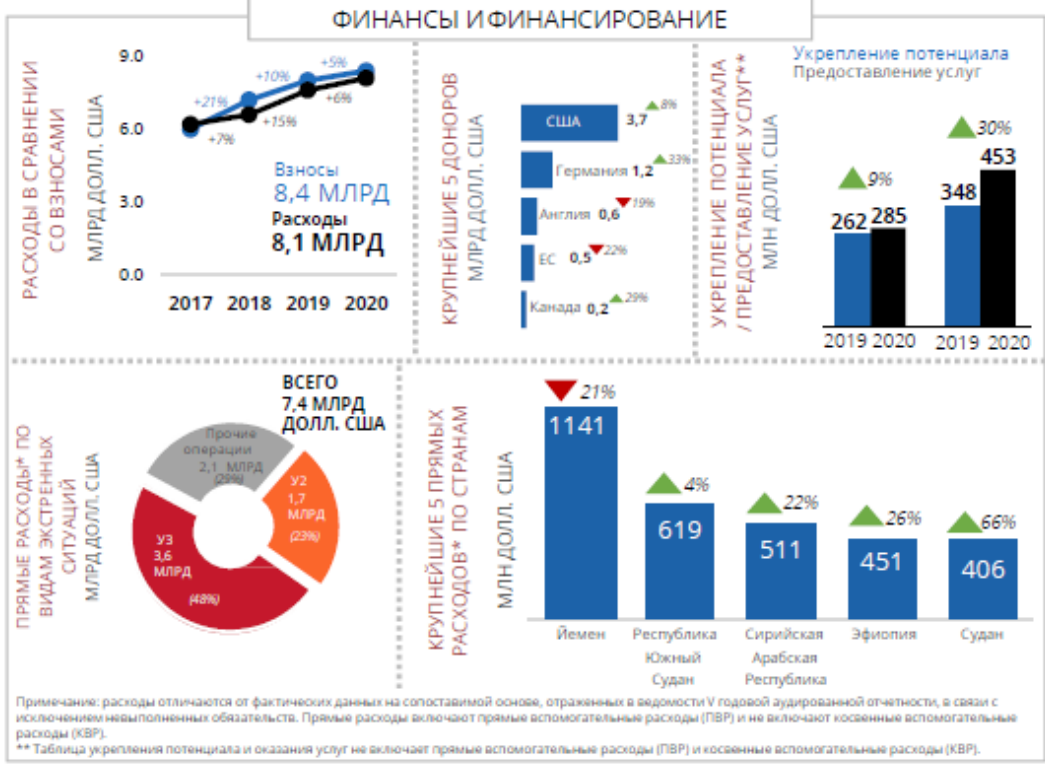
ФИНАНСЫ И ФИНАНСИРОВАНИЕ

РАСХОДЫ В СРАВНЕНИИ СО ВЗНОСАМИ
МЛРД ДОЛЛ. США

9.0
6.0
3.0
0.0

+21%
+7%
+10%
+15%
+5%
+6%

Взносы
8,4 МЛРД
Расходы
8,1 МЛРД

2017 2018 2019 2020

КРУПНЕЙШИЕ 5 ДОНОРОВ
МЛРД ДОЛЛ. США

США 3,7 8%
Германия 1,2 33%
Англия 0,6 19%
ЕС 0,5 22%
Канада 0,2 29%

УКРЕПЛЕНИЕ ПОТЕНЦИАЛА / ПРЕДОСТАВЛЕНИЕ УСЛУГ**
МЛН ДОЛЛ. США

Укрепление потенциала
Предоставление услуг

9%
262 285
30%
348 453
2019 2020 2019 2020

ПРЯМЫЕ РАСХОДЫ* ПО ВИДАМ ЭКСТРЕННЫХ СИТУАЦИЙ
МЛРД ДОЛЛ. США

ВСЕГО
7,4 МЛРД
ДОЛЛ. США

Прочие операции
2,1 МЛРД
(29%)

У2
1,7
МЛРД
(23%)

У3
3,6
МЛРД
(48%)

КРУПНЕЙШИЕ 5 ПРЯМЫХ РАСХОДОВ* ПО СТРАНАМ
МЛН ДОЛЛ. США

21%
1141
4%
619
22%
511
26%
451
66%
406

Йемен
Республика Южный Судан
Сирийская Арабская Республика
Эфиопия
Судан

Примечание: расходы отличаются от фактических данных на сопоставимой основе, отраженных в ведомости V годовой аудированной отчетности, в связи с исключением невыполненных обязательств. Прямые расходы включают прямые вспомогательные расходы (ПВР) и не включают косвенные вспомогательные расходы (КВР).
** Таблица укрепления потенциала и оказания услуг не включает прямые вспомогательные расходы (ПВР) и косвенные вспомогательные расходы (КВР).